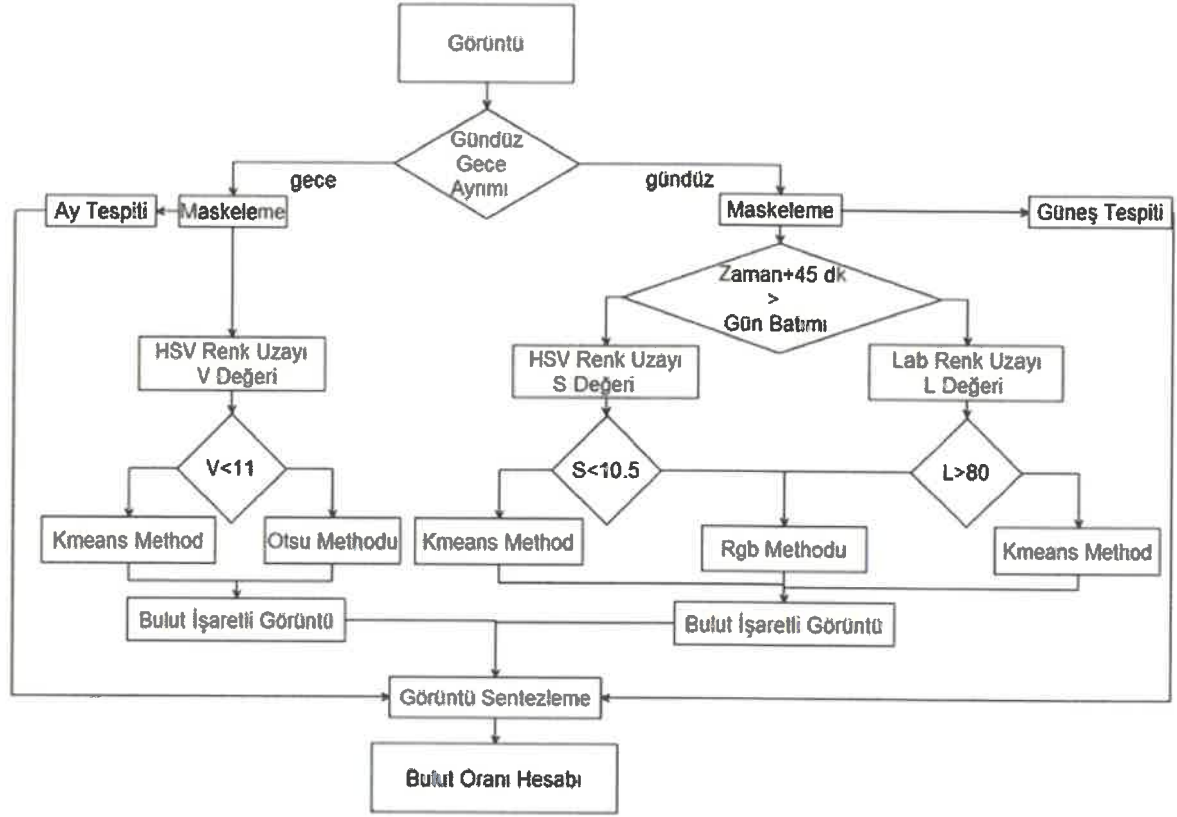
Görüntü

Gündüz Gece Ayrımı

gece

gündüz

Ay Tespiti

Maskeleme

Maskeleme

Güneş Tespiti

Zaman+45 dk > Gün Batımı

HSV Renk Uzayı V Değeri

HSV Renk Uzayı S Değeri

Lab Renk Uzayı L Değeri

V<11

S<10.5

L>80

Kmeans Method

Otsu Methodu

Kmeans Method

Rgb Methodu

Kmeans Method

Bulut İşaretli Görüntü

Bulut İşaretli Görüntü

Görüntü Sentezleme

Bulut Oranı Hesabı